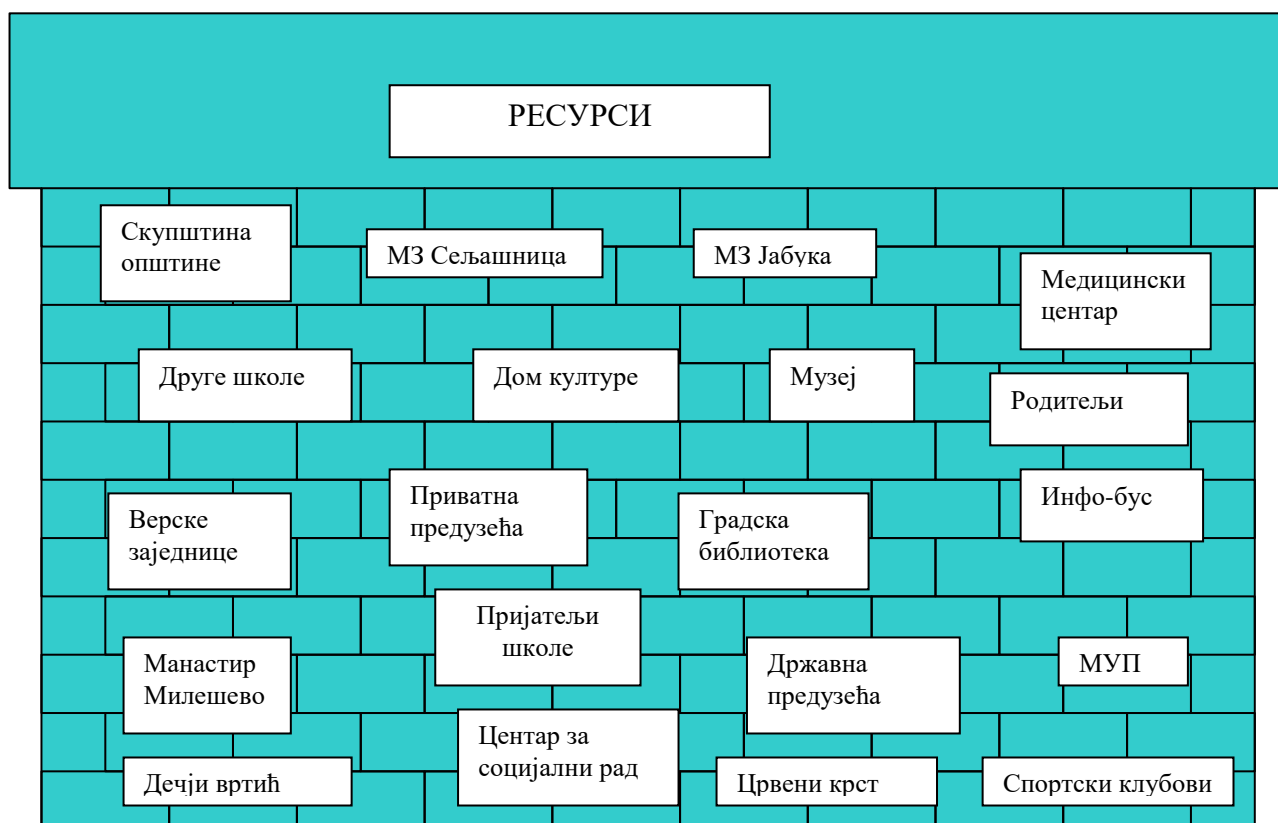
РЕСУРСИ

Скупштина општине

МЗ Сељашница

МЗ Јабука

Медицински центар

Друге школе

Дом културе

Музеј

Родитељи

Приватна предузећа

Инфо-бус

Верске заједнице

Градска библиотека

Пријатељи школе

Манастир Милешево

Државна предузећа

МУП

Центар за социјални рад

Дечји вртић

Црвени крст

Спортски клубови